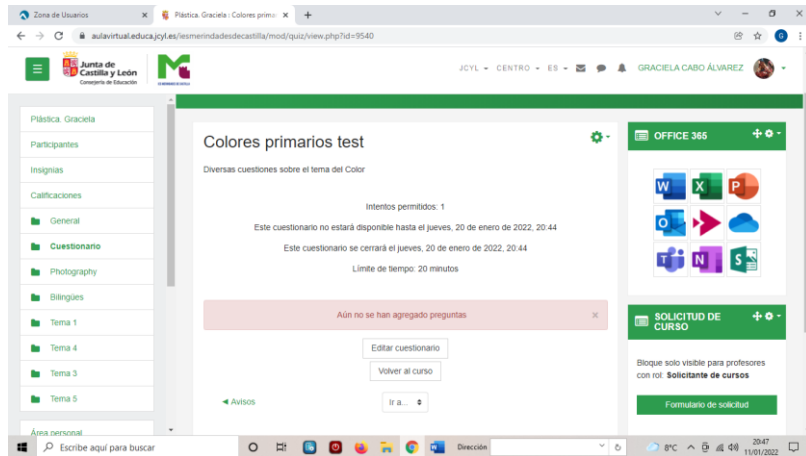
Zona de Usuarios ×
Plástica. Graciela : Colores prima ×
+
aulavirtual.educa.jcyl.es/iesmerindadesdecastilla/mod/quiz/view.php?id=9540

Junta de Castilla y León
Consejería de Educación

JCYL ▾ CENTRO ▾ ES ▾ GRACIELA CABO ÁLVAREZ

Plástica. Graciela
Participantes
Insignias
Calificaciones
General
Cuestionario
Photography
Bilingües
Tema 1
Tema 4
Tema 3
Tema 5
Área personal

Colores primarios test

Diversas cuestiones sobre el tema del Color

Intentos permitidos: 1

Este cuestionario no estará disponible hasta el jueves, 20 de enero de 2022, 20:44

Este cuestionario se cerrará el jueves, 20 de enero de 2022, 20:44

Límite de tiempo: 20 minutos

Aún no se han agregado preguntas ×

Editar cuestionario

Volver al curso

◄ Avisos

Ir a... ⇕

OFFICE 365

SOLICITUD DE CURSO

Bloque solo visible para profesores con rol: **Solicitante de cursos**

Formulario de solicitud

Escribe aquí para buscar

Dirección

8°C

20:47
11/01/2022